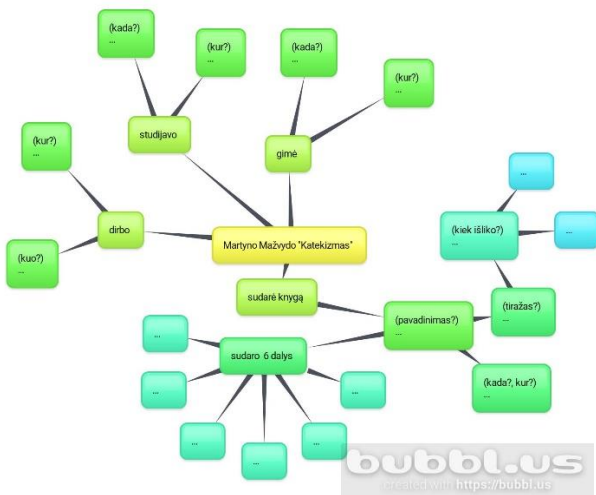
(kada?)
...

(kur?)
...

(kada?)
...

(kur?)
...

studijavo

gimė

(kur?)
...

dirbo

Martyno Mažvydo "Katekizmas"

(kuo?)
...

(kiek išliko?)
...

...

...

sudarė knygą

(tiražas?)
...

(pavadinimas?)
...

...

sudaro 6 dalys

...

...

(kada?, kur?)
...

...

...

...

bubbl.us
created with https://bubbl.us